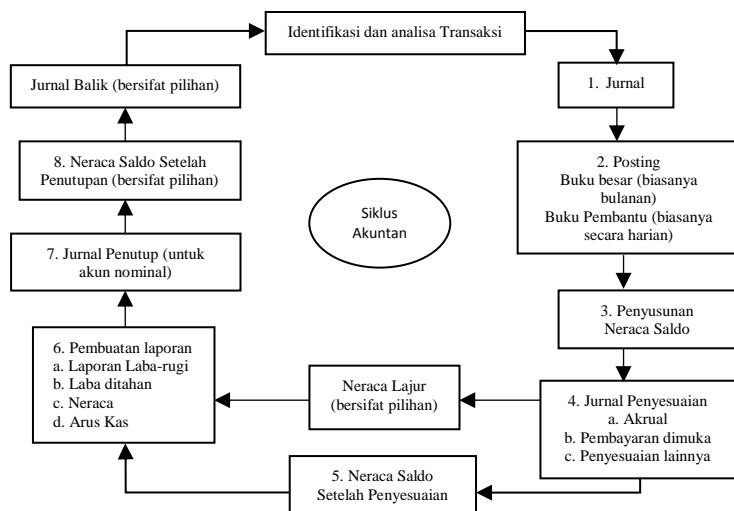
Identifikasi dan analisa Transaksi

1. Jurnal

2. Posting
Buku besar (biasanya bulanan)
Buku Pembantu (biasanya secara harian)

3. Penyusunan Neraca Saldo

4. Jurnal Penyesuaian
a. Akrual
b. Pembayaran dimuka
c. Penyesuaian lainnya

5. Neraca Saldo Setelah Penyesuaian

Neraca Lajur (bersifat pilihan)

6. Pembuatan laporan
a. Laporan Laba-rugi
b. Laba ditahan
c. Neraca
d. Arus Kas

7. Jurnal Penutup (untuk akun nominal)

8. Neraca Saldo Setelah Penutupan (bersifat pilihan)

Jurnal Balik (bersifat pilihan)

Siklus Akuntan